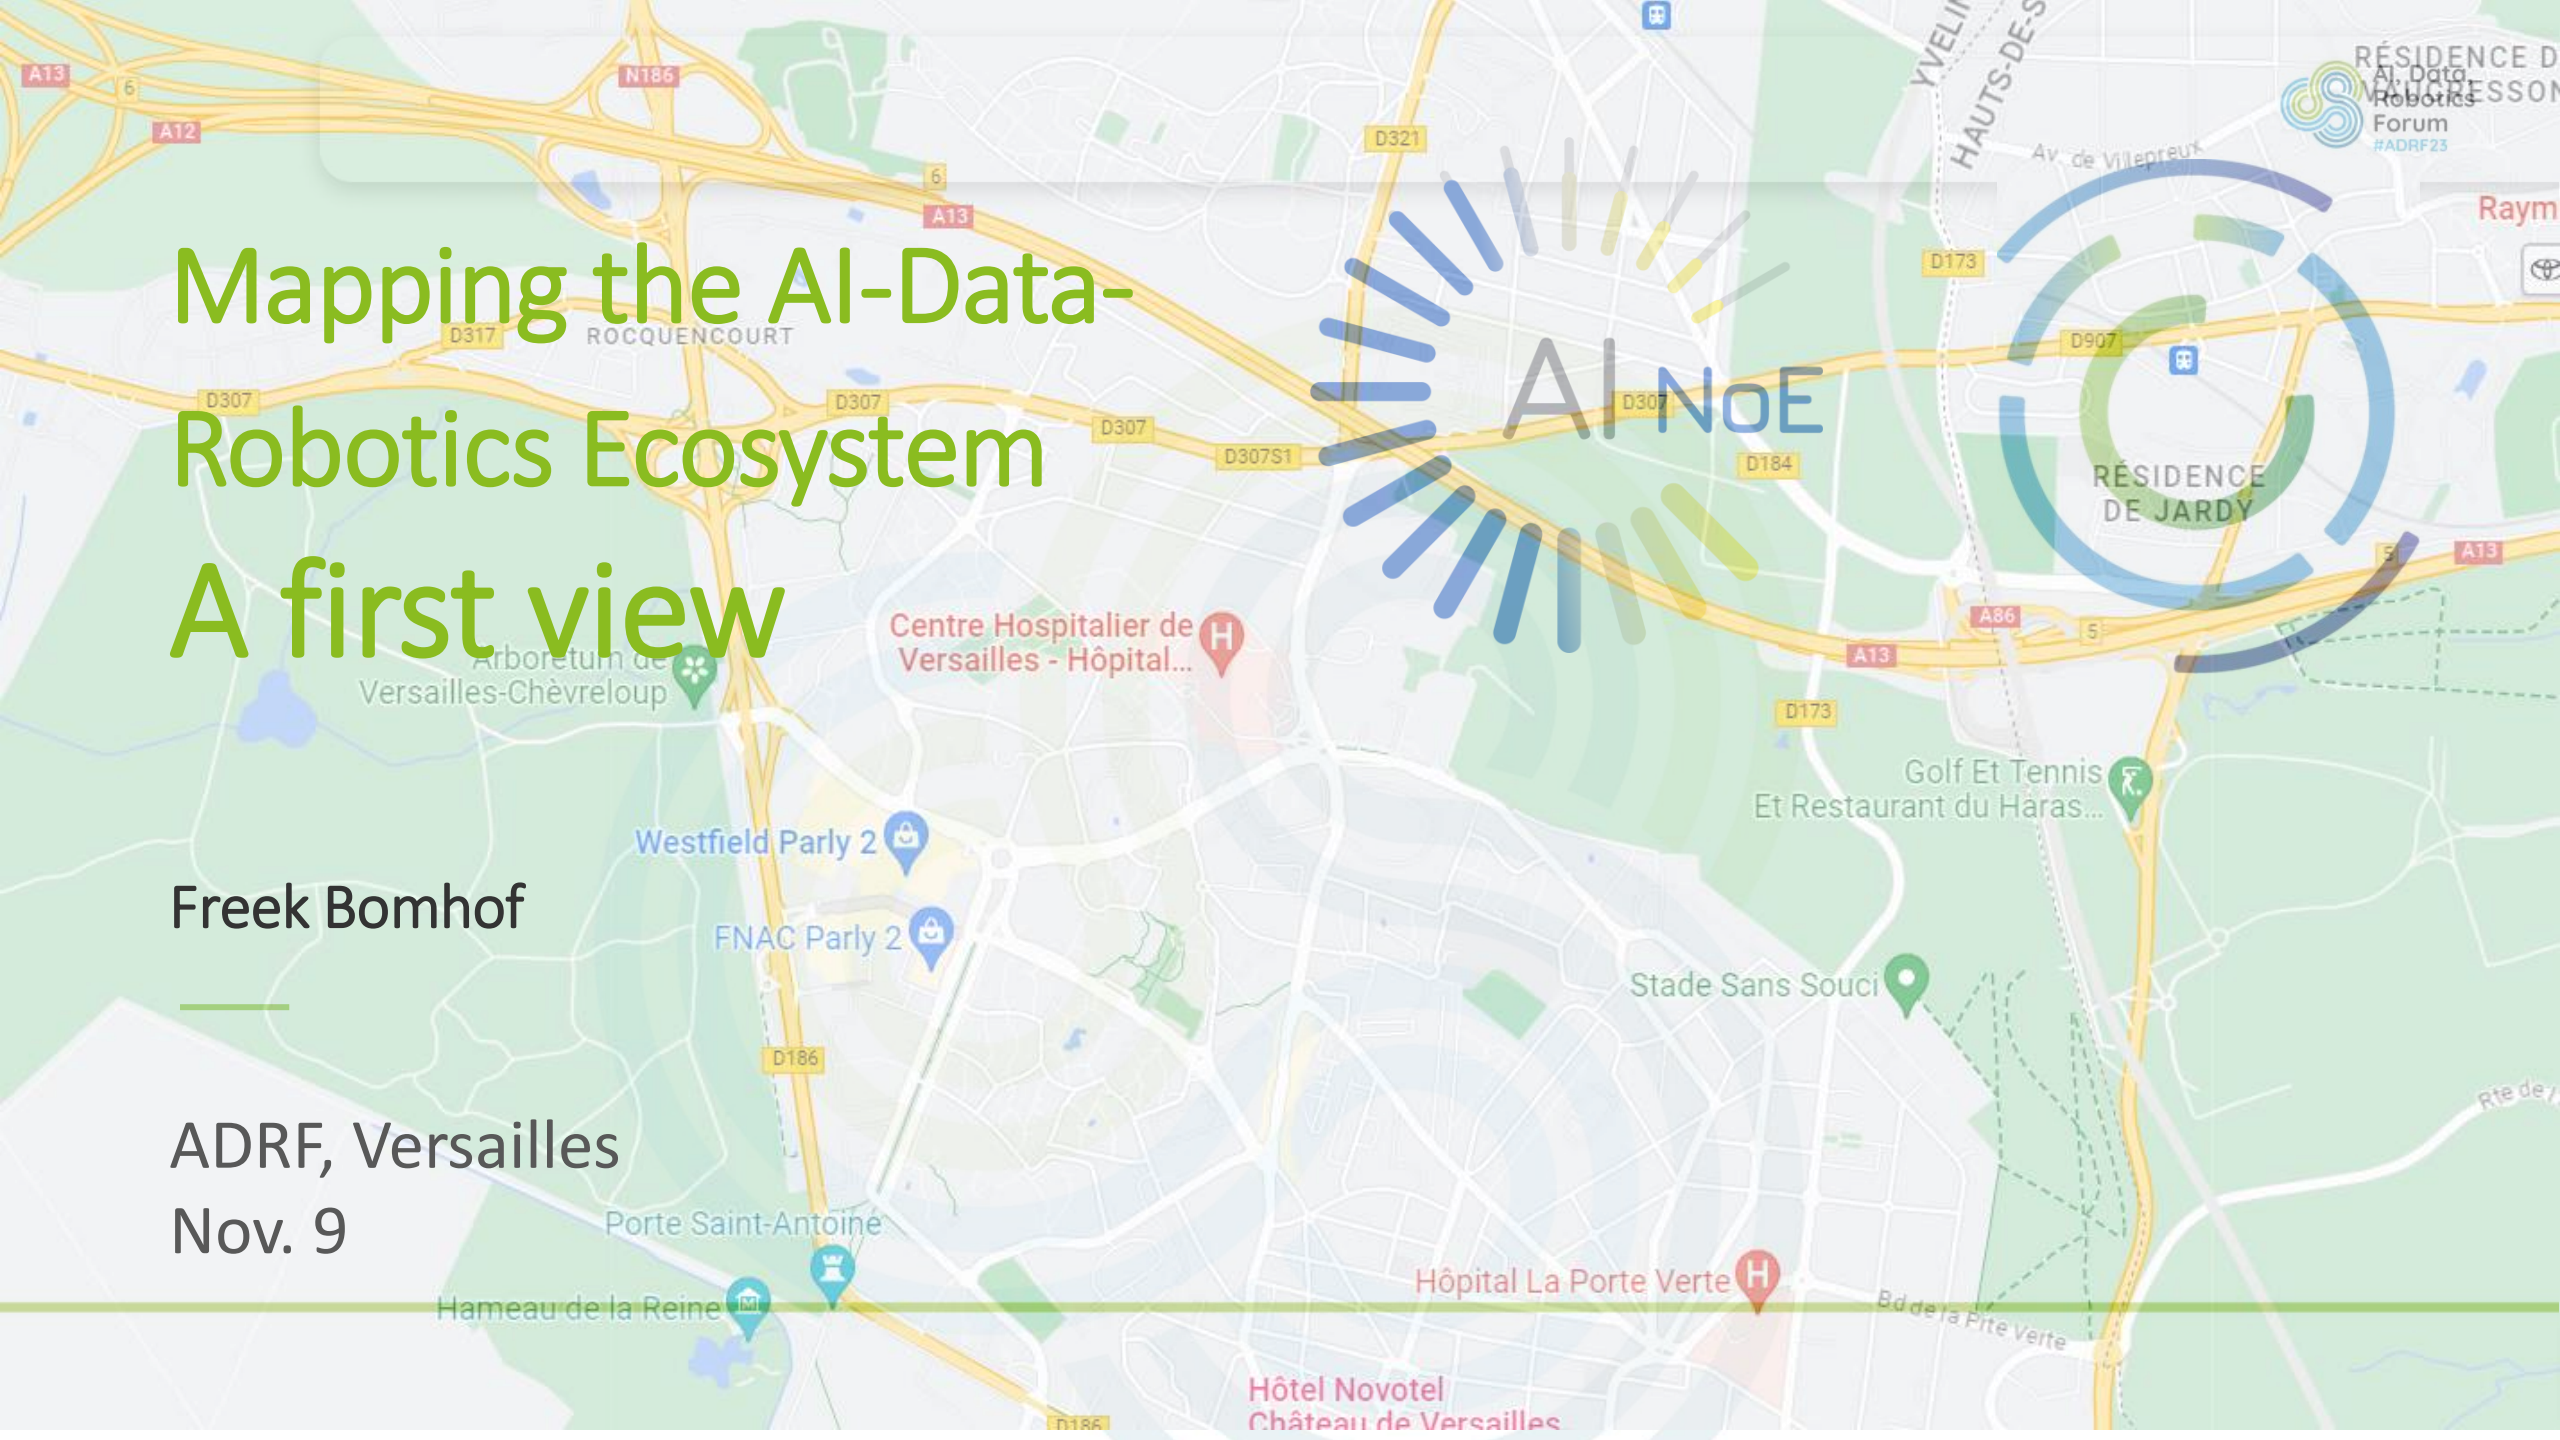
Mapping the AI-Data-Robotics Ecosystem

A first view

Freek Bomhof

ADRF, Versailles
Nov. 9

AI NoE

AI, Data, Robotics Forum
#ADRF23

A13
A12
N186
6
A13
D321
D317
ROCQUENCOURT
D307
D307
D307
D307S1
D307
D184
D173
D907
RÉSIDENCE DE JARDY
RÉSIDENCE D
VAUCRESSON
Av. de Villepreux
YVELI
HAUTS-DE-S
Raym
A13
A86
5
A13
D173
Centre Hospitalier de Versailles - Hôpital...
Arboretum de Versailles-Chèvreloup
Golf Et Tennis Et Restaurant du Haras...
Westfield Parly 2
FNAC Parly 2
Stade Sans Souci
D186
Rte de
Porte Saint-Antoine
Hameau de la Reine
Hôpital La Porte Verte
Bd de la Pte Verte
Hôtel Novotel Château de Versailles
D186